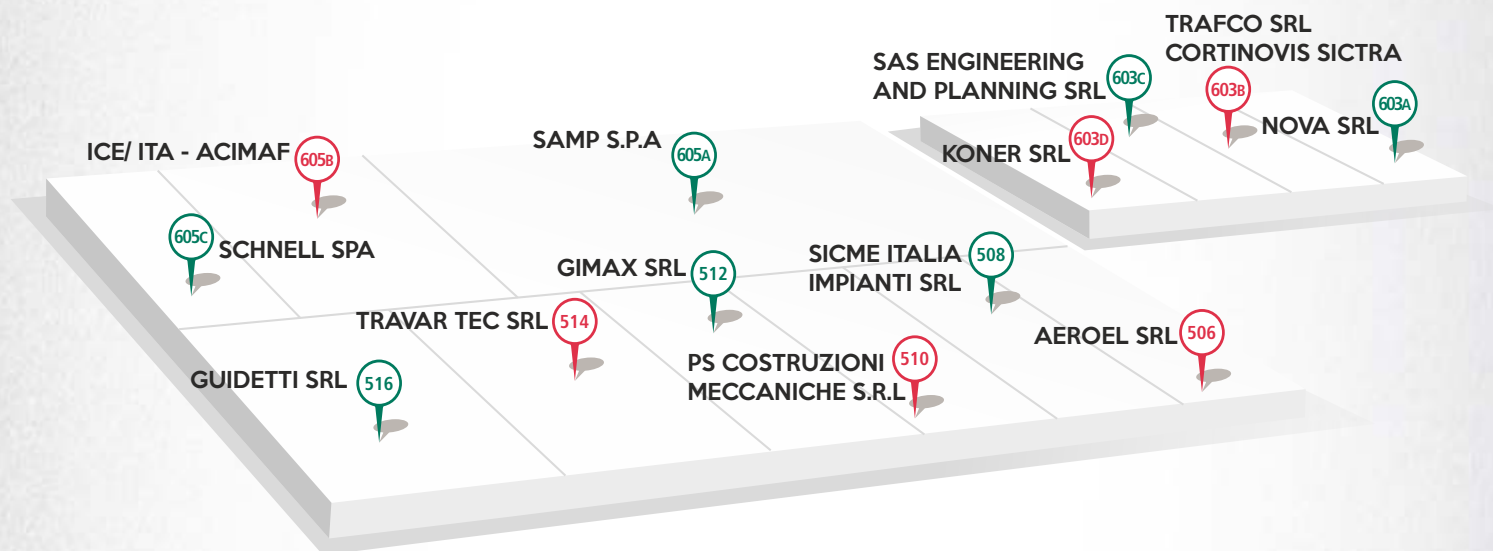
TRAFCO SRL
CORTINOVIS SICTRA

SAS ENGINEERING AND PLANNING SRL 603C

603B

NOVA SRL 603A

KONER SRL 603D

ICE/ ITA - ACIMAF 605B

SAMP S.P.A 605A

605C SCHNELL SPA

GIMAX SRL 512

SICME ITALIA IMPIANTI SRL 508

TRAVAR TEC SRL 514

AEROEL SRL 506

GUIDETTI SRL 516

PS COSTRUZIONI MECCANICHE S.R.L 510